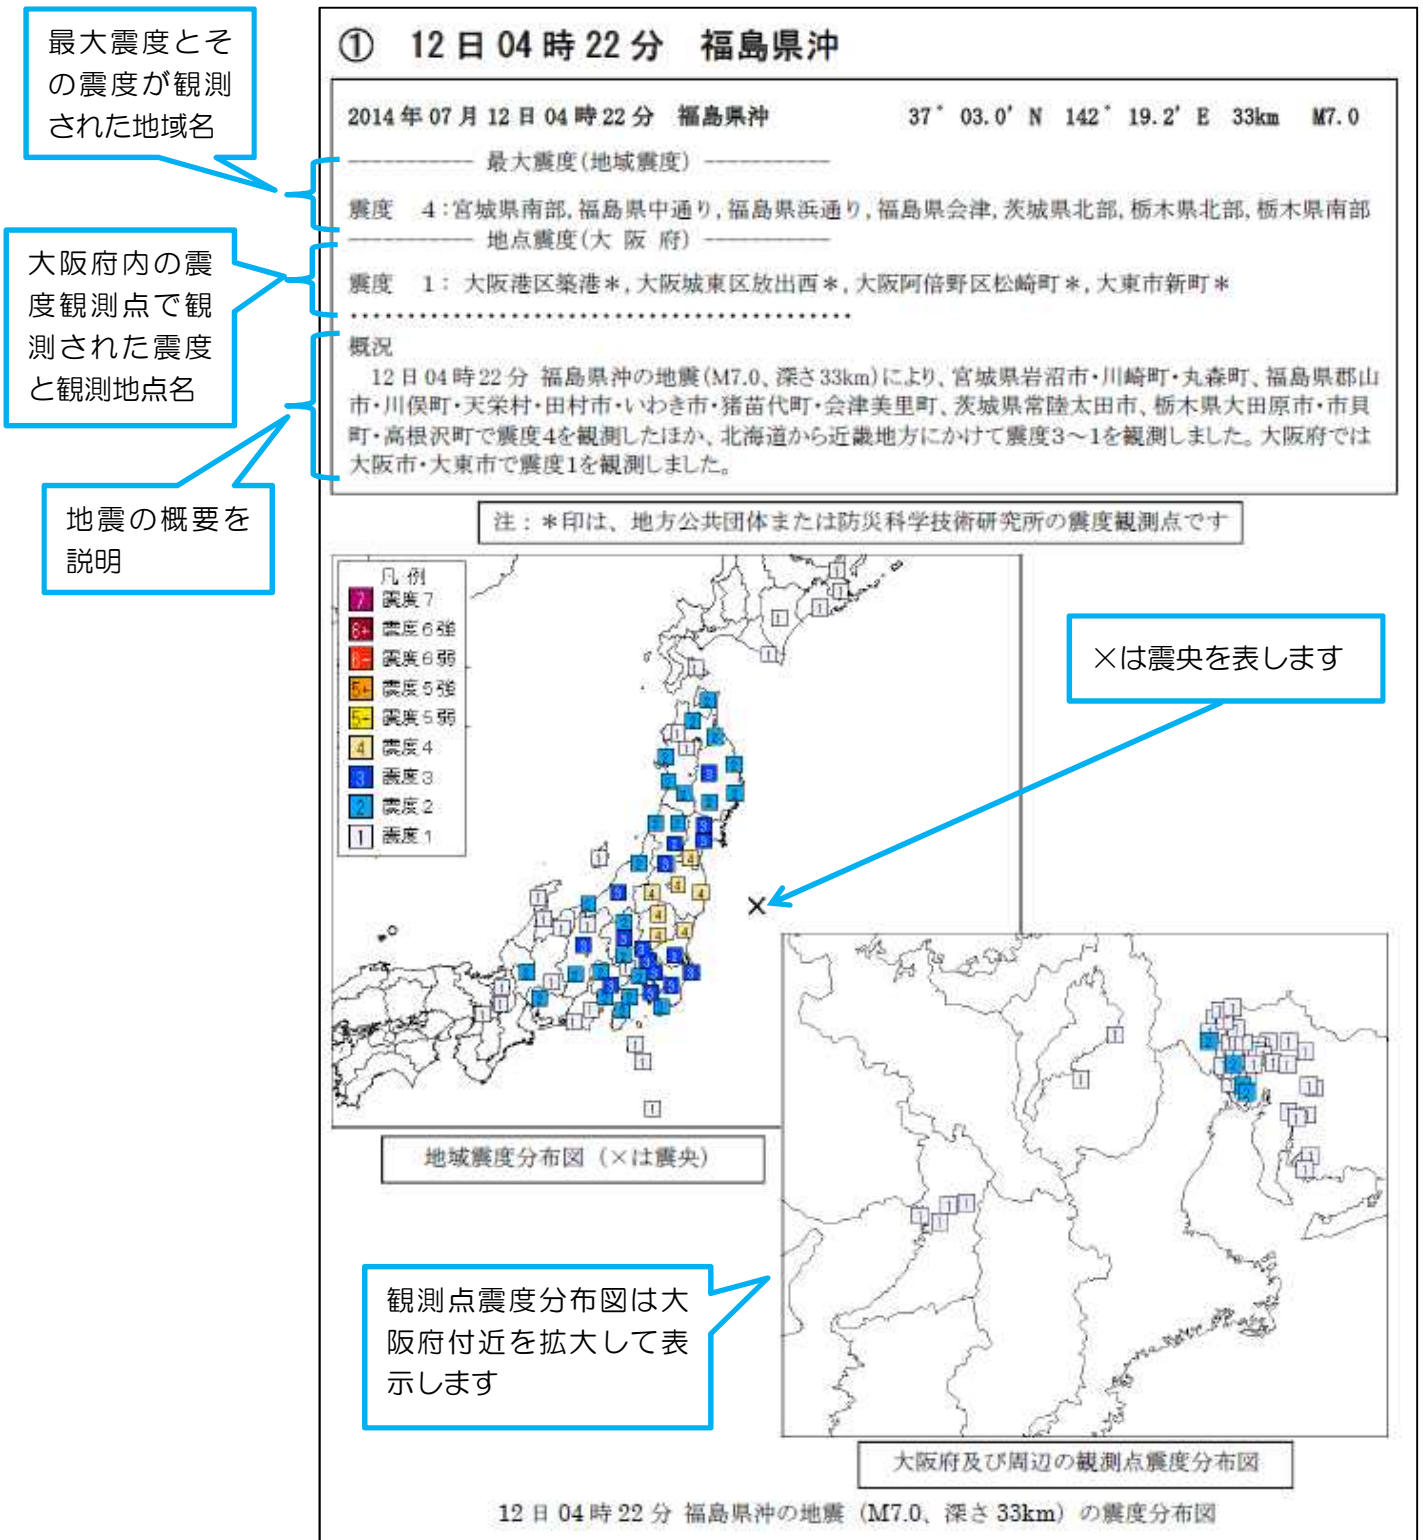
最大震度とその震度が観測された地域名

大阪府内の震度観測点で観測された震度と観測地点名

地震の概要を説明

① 12日04時22分 福島県沖

2014年07月12日04時22分 福島県沖 37° 03.0′ N 142° 19.2′ E 33km M7.0

最大震度(地域震度)

震度 4:宮城県南部,福島県中通り,福島県浜通り,福島県会津,茨城県北部,栃木県北部,栃木県南部

地点震度(大 阪 府)

震度 1: 大阪港区築港＊,大阪城東区放出西＊,大阪阿倍野区松崎町＊,大東市新町＊

概況

12日04時22分 福島県沖の地震(M7.0、深さ33km)により、宮城県岩沼市・川崎町・丸森町、福島県郡山市・川俣町・天栄村・田村市・いわき市・猪苗代町・会津美里町、茨城県常陸太田市、栃木県大田原市・市貝町・高根沢町で震度4を観測したほか、北海道から近畿地方にかけて震度3〜1を観測しました。大阪府では大阪市・大東市で震度1を観測しました。

注:＊印は、地方公共団体または防災科学技術研究所の震度観測点です

凡例
7 震度7
6+ 震度6強
6- 震度6弱
5+ 震度5強
5- 震度5弱
4 震度4
3 震度3
2 震度2
1 震度1

×は震央を表します

地域震度分布図(×は震央)

観測点震度分布図は大阪府付近を拡大して表示します

大阪府及び周辺の観測点震度分布図

12日04時22分 福島県沖の地震(M7.0、深さ33km)の震度分布図